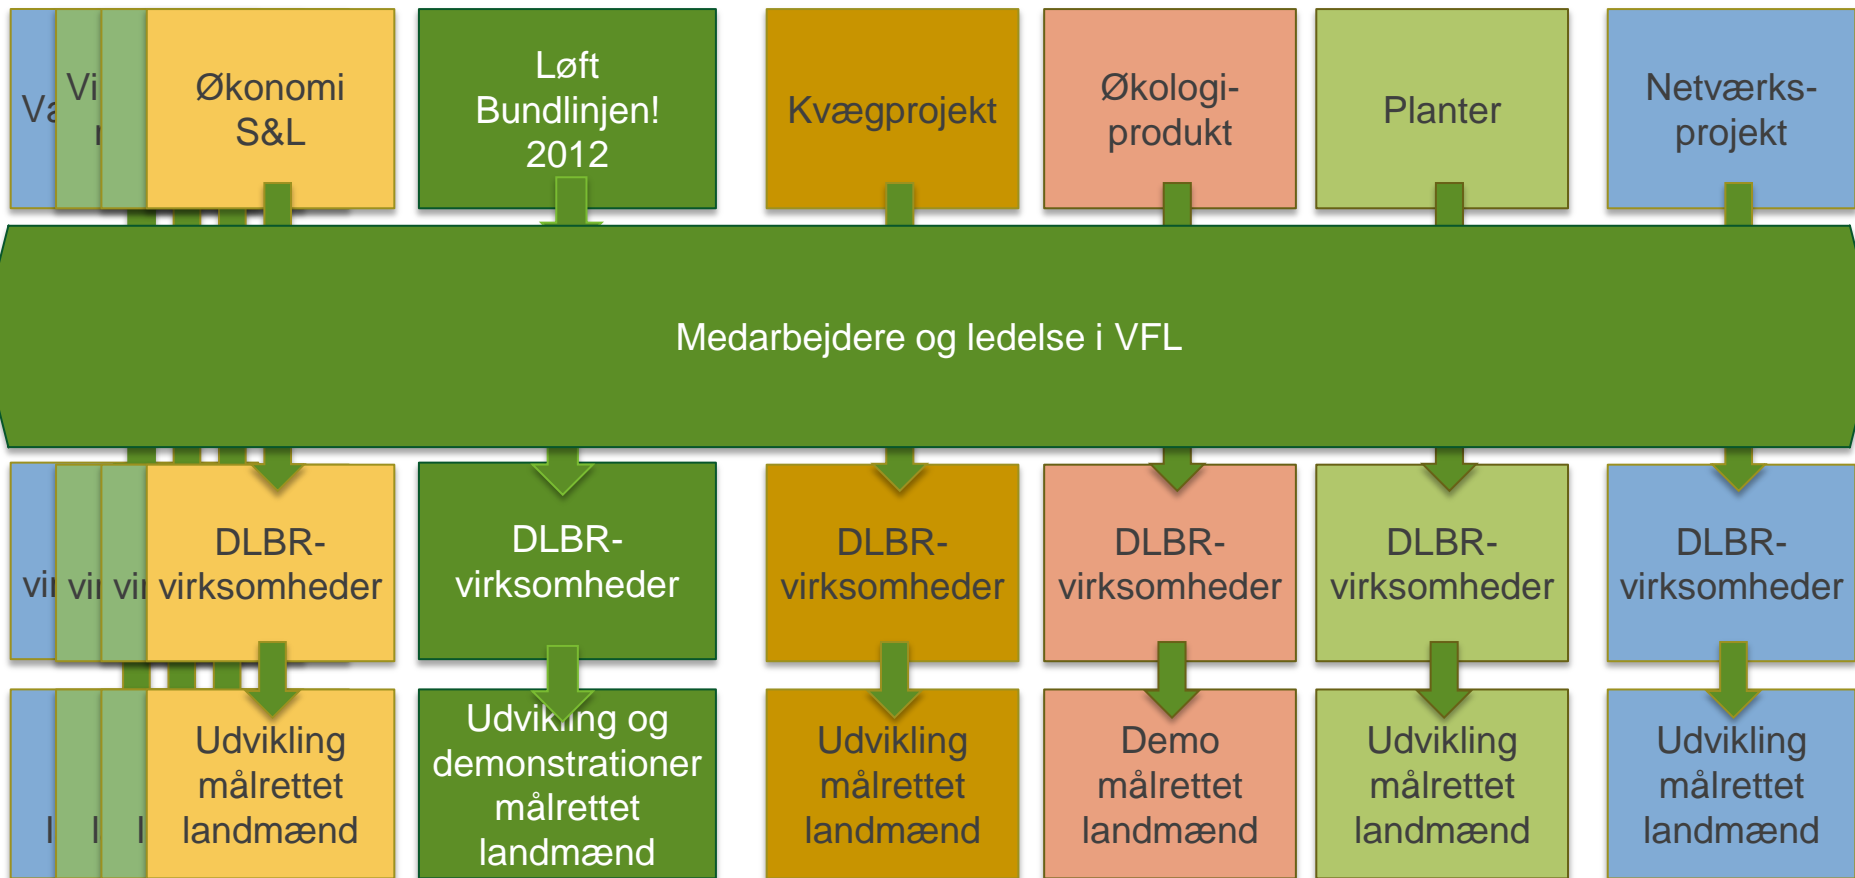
Va Vi Økonomi S&L

Løft Bundlinjen! 2012

Kvægprojekt

Økologi-produkt

Planter

Netværks-projekt

Medarbejdere og ledelse i VFL

vi vi vi DLBR-virksomheder

DLBR-virksomheder

DLBR-virksomheder

DLBR-virksomheder

DLBR-virksomheder

DLBR-virksomheder

l l l Udvikling målrettet landmænd

Udvikling og demonstrationer målrettet landmænd

Udvikling målrettet landmænd

Demo målrettet landmænd

Udvikling målrettet landmænd

Udvikling målrettet landmænd